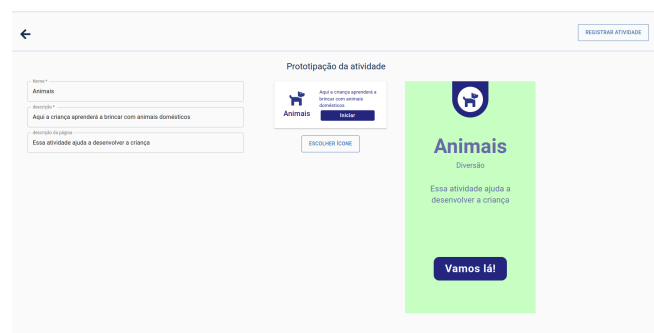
REGISTRAR ATIVIDADE

Prototipação da atividade

Nome *
Animais

descrição *
Aqui a criança aprenderá a brincar com animais domésticos

descrição da página
Essa atividade ajuda a desenvolver a criança

Animais
Aqui a criança aprenderá a brincar com animais domésticos
Iniciar

ESCOLHER ÍCONE

Animais
Diversão
Essa atividade ajuda a desenvolver a criança
Vamos lá!